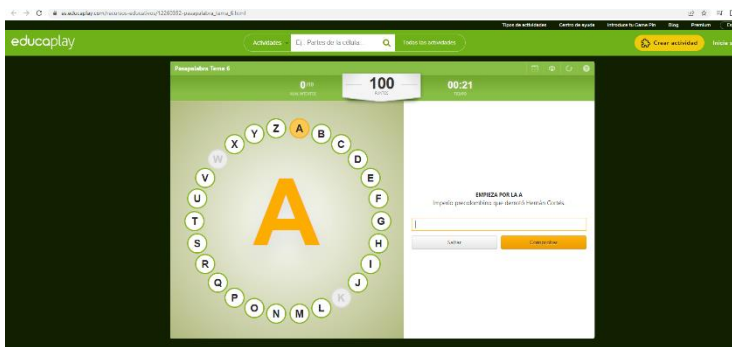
es.educaplay.com/recursos-educativos/12260802-pasapalabra_tema_6.html

Tipos de actividades Centro de ayuda Introduce tu Game Pin Blog Premium

educaplay

Actividades Ej. Partes de la célula Todas las actividades

Crear actividad Inicia

Pasapalabra Tema 6

0
ACERTADOS

100
PUNTOS

00:21
TIEMPO

Z A B C D E F G H I J K L M N O P Q R S T U V W X Y

A

EMPIEZA POR LA A
Imperio precolombino que derrotó Hernán Cortés.

Validar Pasapalabra